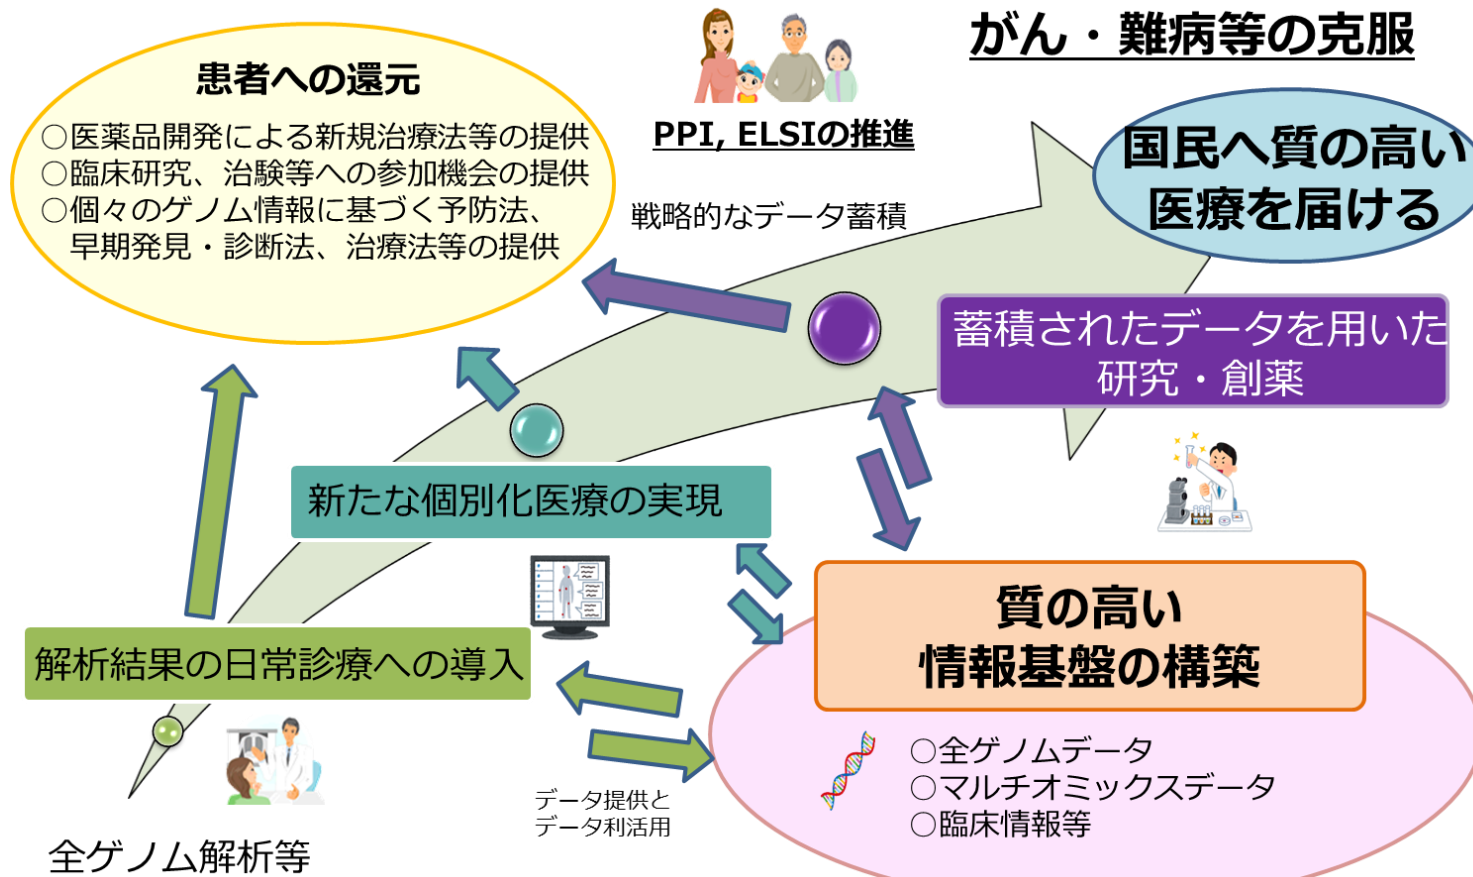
がん・難病等の克服

患者への還元
○医薬品開発による新規治療法等の提供
○臨床研究、治験等への参加機会の提供
○個々のゲノム情報に基づく予防法、早期発見・診断法、治療法等の提供

PPI, ELSIの推進

国民へ質の高い医療を届ける

戦略的なデータ蓄積

蓄積されたデータを用いた研究・創薬

新たな個別化医療の実現

質の高い情報基盤の構築

解析結果の日常診療への導入

○全ゲノムデータ
○マルチオミックスデータ
○臨床情報等

データ提供とデータ利活用

全ゲノム解析等